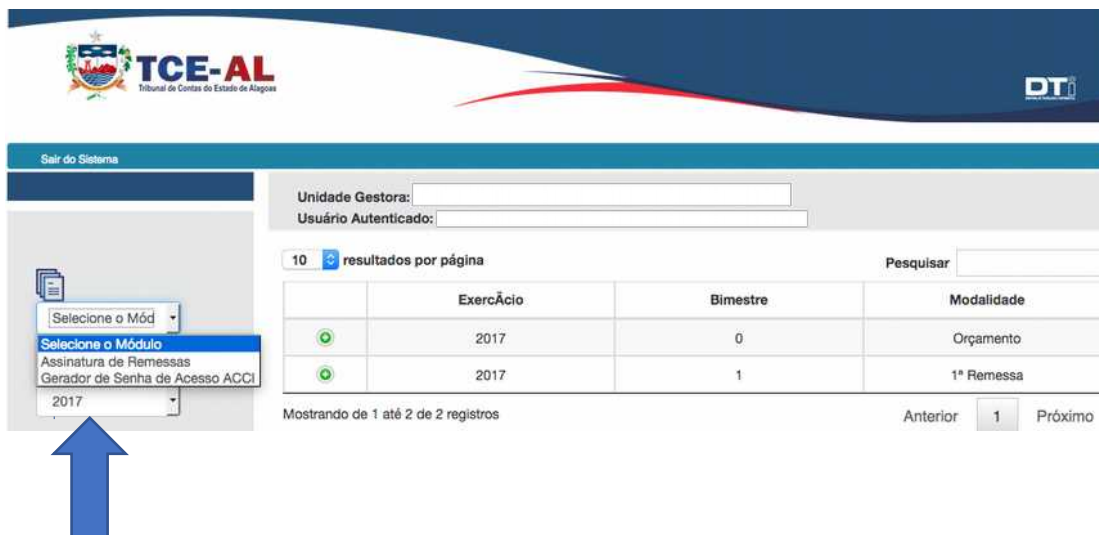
TCE-AL
Tribunal de Contas do Estado de Alagoas

DTI

Sair do Sistema

Unidade Gestora:
Usuário Autenticado:

Selecione o Mód
Selecione o Módulo
Assinatura de Remessas
Gerador de Senha de Acesso ACCI
2017

10 resultados por página

Pesquisar

| | ExercÃcio | Bimestre | Modalidade |
|---|---|---|---|
| | 2017 | 0 | Orçamento |
| | 2017 | 1 | 1ª Remessa |

Mostrando de 1 até 2 de 2 registros

Anterior 1 Próximo